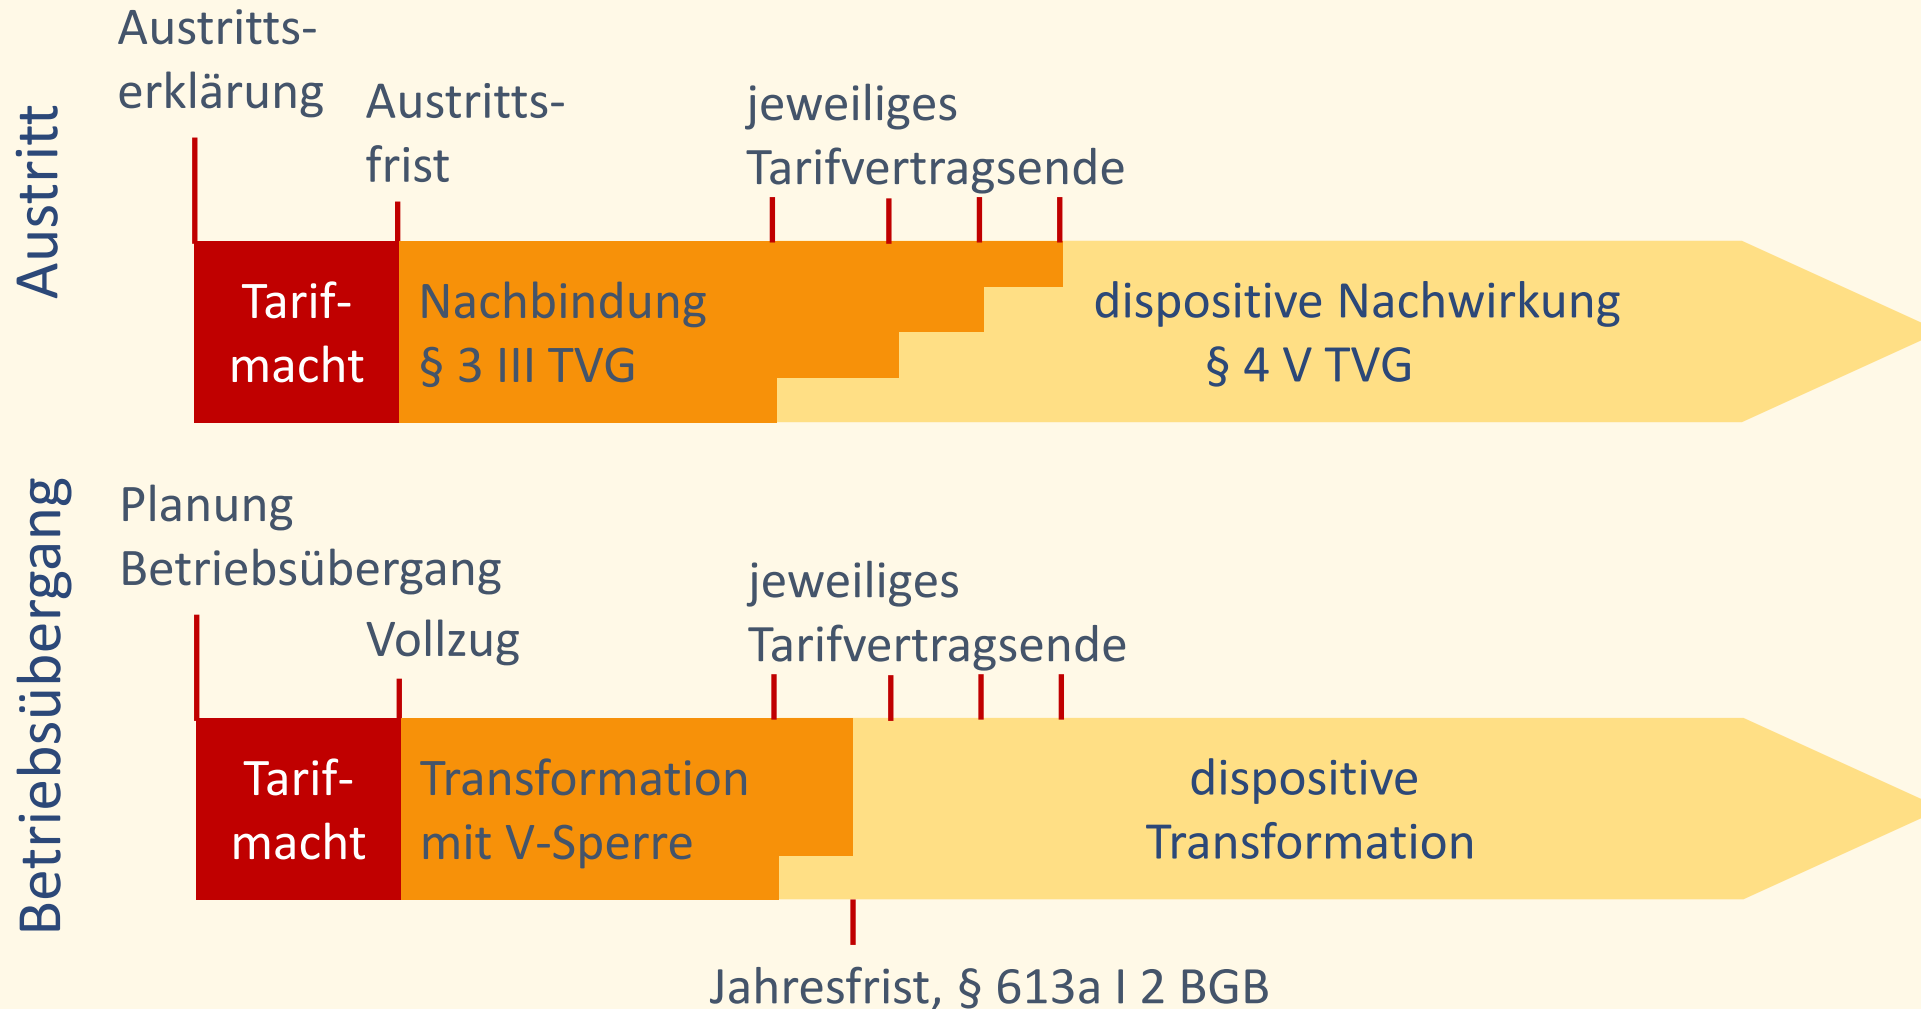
Austritt

Austrittserklärung

Austrittsfrist

jeweiliges Tarifvertragsende

Tarifmacht

Nachbindung § 3 III TVG

dispositive Nachwirkung § 4 V TVG

Betriebsübergang

Planung Betriebsübergang

Vollzug

jeweiliges Tarifvertragsende

Tarifmacht

Transformation mit V-Sperre

dispositive Transformation

Jahresfrist, § 613a I 2 BGB